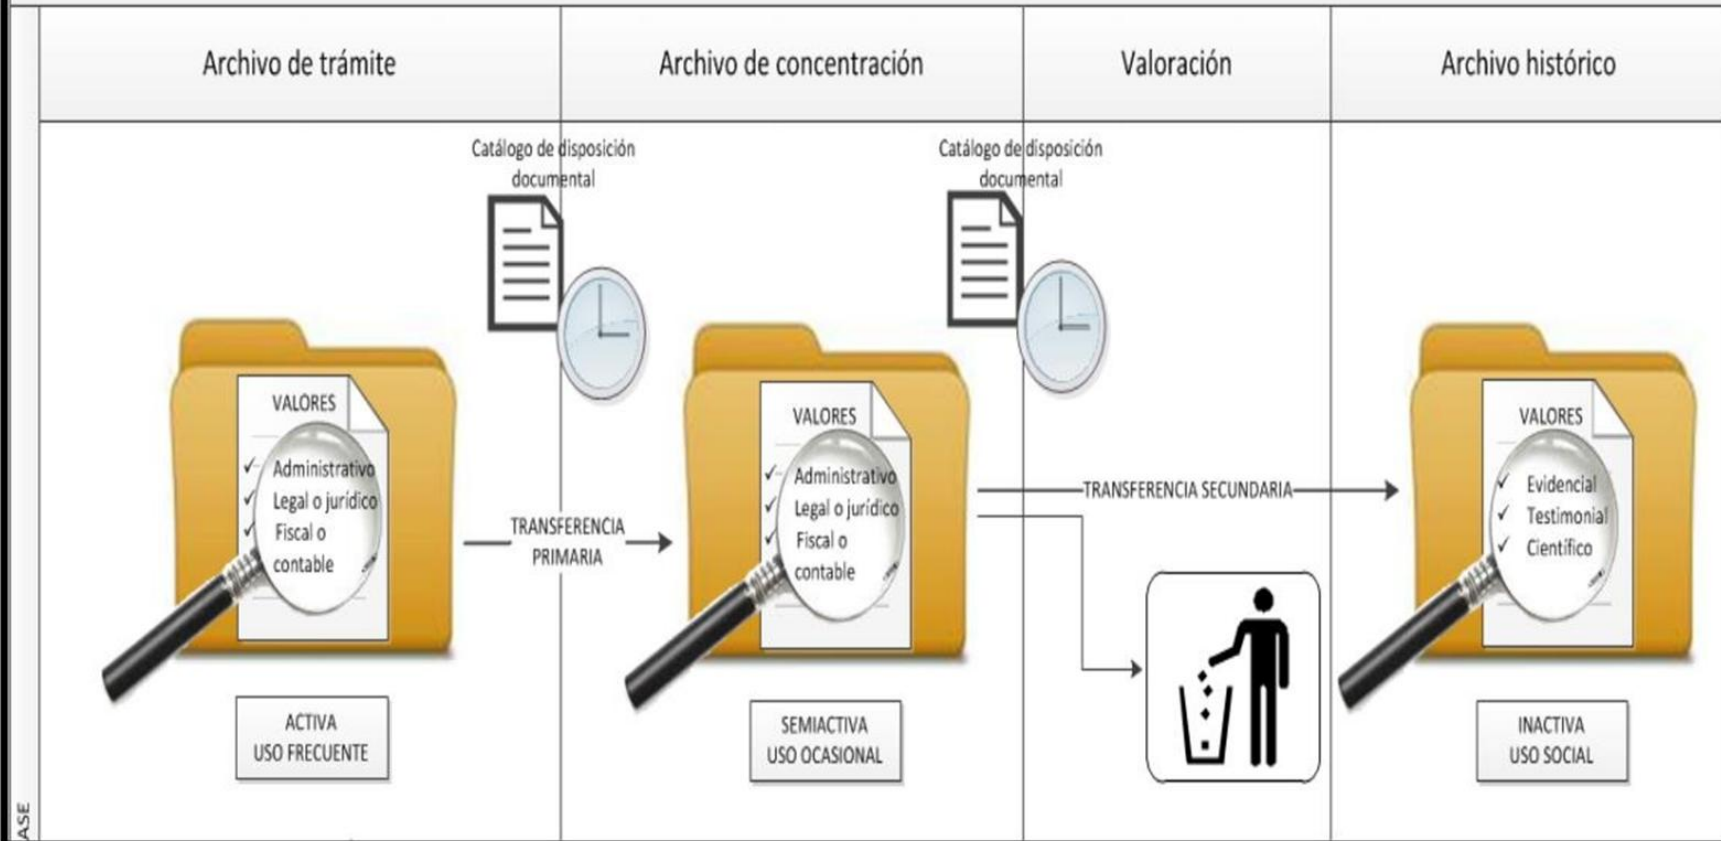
| Archivo de trámite | Archivo de concentración | Valoración | Archivo histórico |
|---|---|---|---|

Catálogo de disposición documental

VALORES
✓ Administrativo
✓ Legal o jurídico
✓ Fiscal o contable

ACTIVA
USO FRECUENTE

TRANSFERENCIA PRIMARIA

VALORES
✓ Administrativo
✓ Legal o jurídico
✓ Fiscal o contable

SEMIACTIVA
USO OCASIONAL

Catálogo de disposición documental

TRANSFERENCIA SECUNDARIA

VALORES
✓ Evidencial
✓ Testimonial
✓ Científico

INACTIVA
USO SOCIAL

ASE